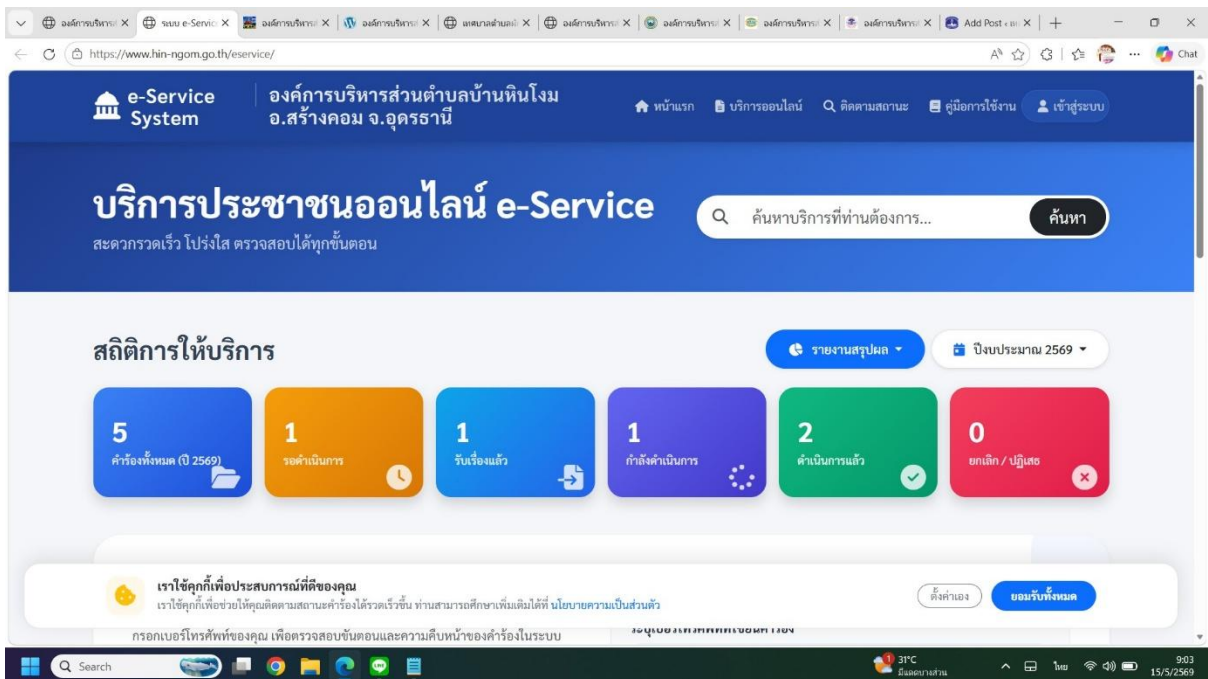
องค์การบริหารส่ | ระบบ e-Servic | องค์การบริหารส่ | องค์การบริหารส่ | เทศบาลตำบลเ | องค์การบริหารส่ | องค์การบริหารส่ | องค์การบริหารส่ | องค์การบริหารส่ | Add Post ‹ ๒ | +

https://www.hin-ngom.go.th/eservice/

Chat

e-Service System

องค์การบริหารส่วนตำบลบ้านหินโงม อ.สร้างคอม จ.อุดรธานี

หน้าแรก บริการออนไลน์ ติดตามสถานะ คู่มือการใช้งาน เข้าสู่ระบบ

บริการประชาชนออนไลน์ e-Service

สะดวกรวดเร็ว โปร่งใส ตรวจสอบได้ทุกขั้นตอน

ค้นหาบริการที่ท่านต้องการ...

ค้นหา

สถิติการให้บริการ

รายงานสรุปผล

ปีงบประมาณ 2569

5
คำร้องทั้งหมด (ปี 2569)

1
รอดำเนินการ

1
รับเรื่องแล้ว

1
กำลังดำเนินการ

2
ดำเนินการแล้ว

0
ยกเลิก / ปฏิเสธ

เราใช้คุกกี้เพื่อประสบการณ์ที่ดีของคุณ
เราใช้คุกกี้เพื่อช่วยให้คุณติดตามสถานะคำร้องได้รวดเร็วขึ้น ท่านสามารถศึกษาเพิ่มเติมได้ที่ นโยบายความเป็นส่วนตัว

ตั้งค่าเอง

ยอมรับทั้งหมด

กรอกเบอร์โทรศัพท์ของคุณ เพื่อตรวจสอบขั้นตอนและความคืบหน้าของคำร้องในระบบ

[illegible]

Search

31°C
มีแดดบางส่วน

ไทย

9:03
15/5/2569